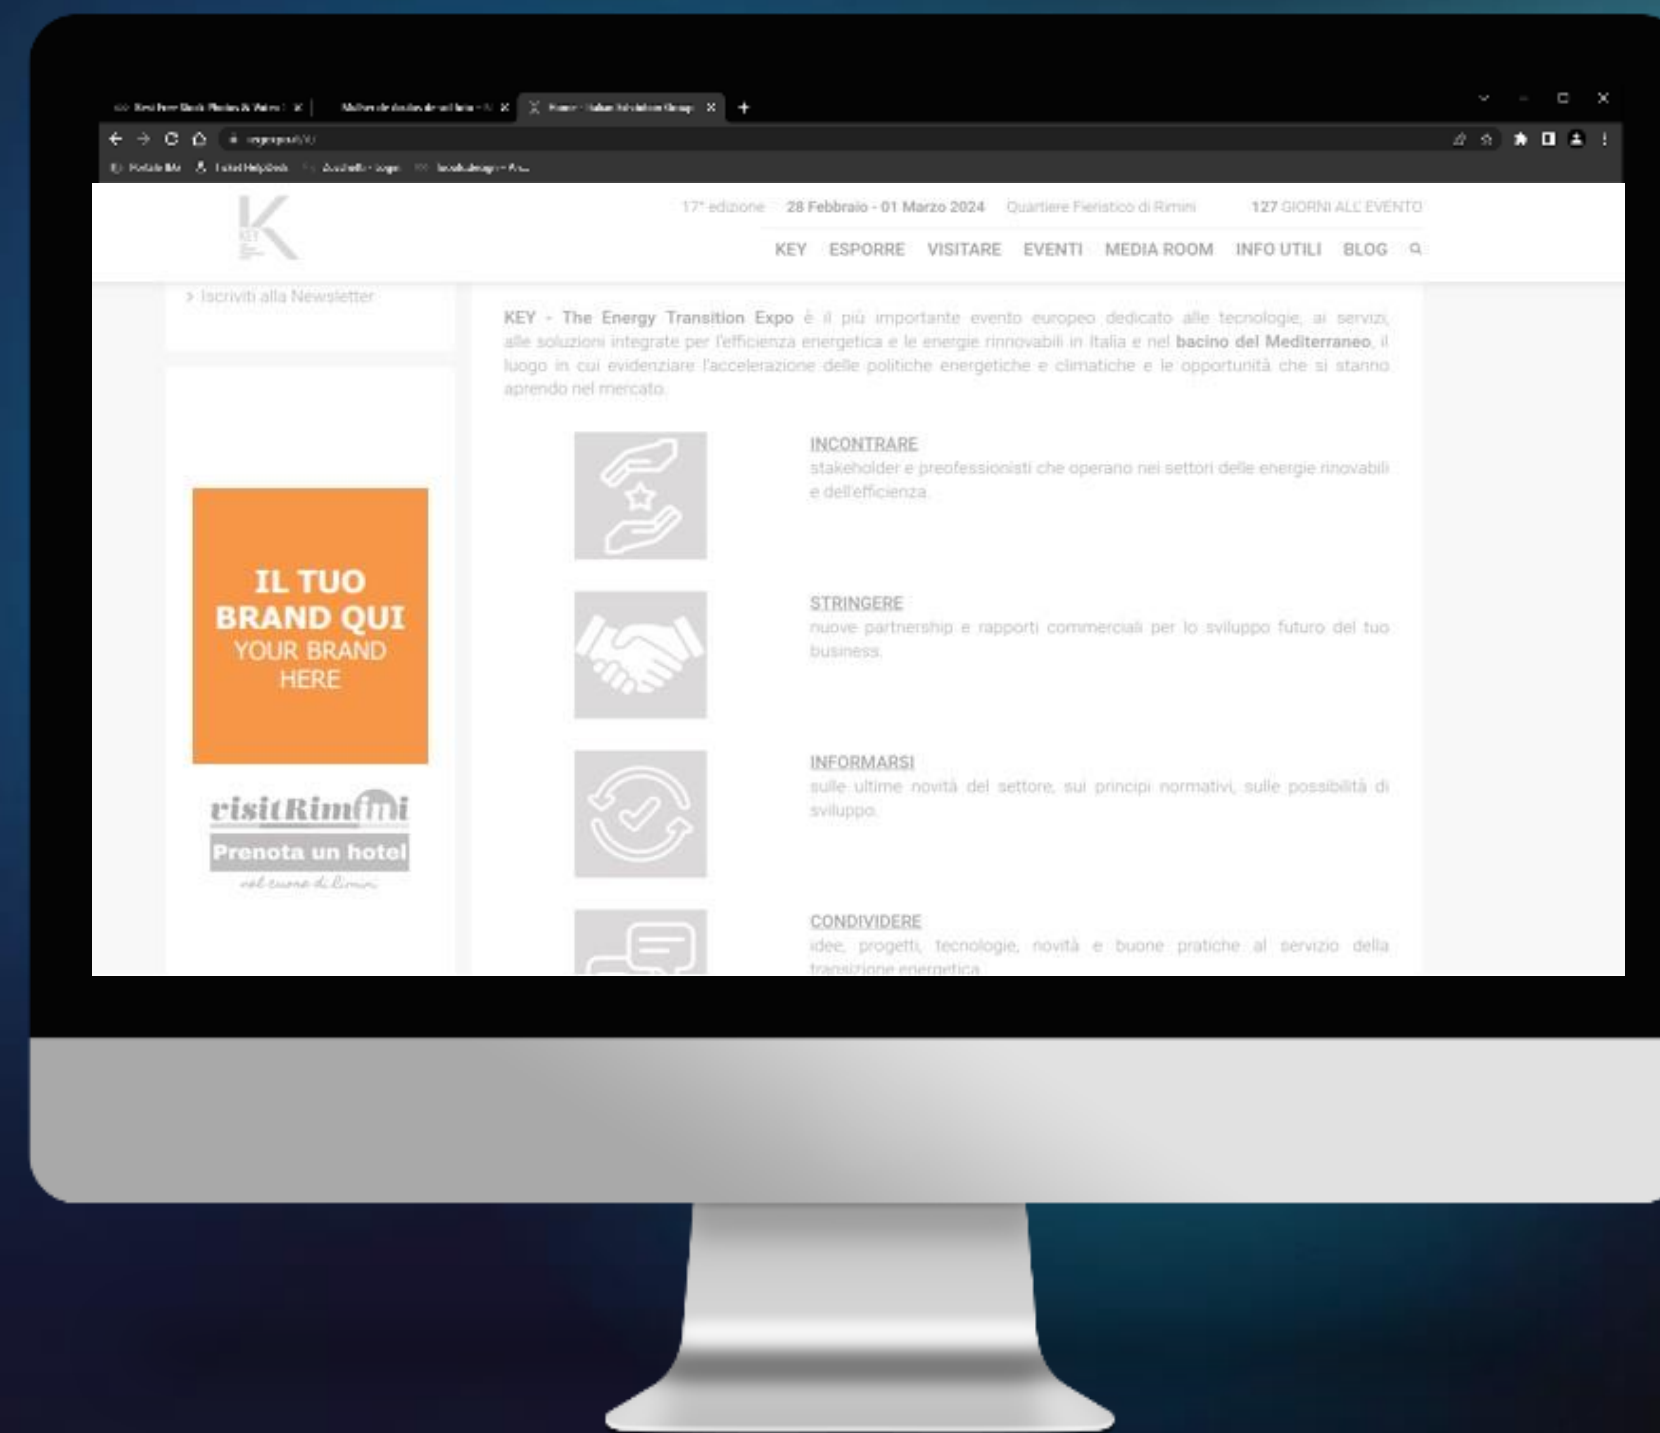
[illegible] | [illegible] | Home - Italian Exhibition Group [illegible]

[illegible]

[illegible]

17ª edizione 28 Febbraio - 01 Marzo 2024 Quartiere Fieristico di Rimini 127 GIORNI ALL'EVENTO

KEY ESPORRE VISITARE EVENTI MEDIA ROOM INFO UTILI BLOG

> Iscriviti alla Newsletter

KEY - The Energy Transition Expo è il più importante evento europeo dedicato alle tecnologie, ai servizi, alle soluzioni integrate per l'efficienza energetica e le energie rinnovabili in Italia e nel bacino del Mediterraneo, il luogo in cui evidenziare l'accelerazione delle politiche energetiche e climatiche e le opportunità che si stanno aprendo nel mercato.

INCONTRARE
stakeholder e preofessionisti che operano nei settori delle energie rinnovabili e dell'efficienza.

STRINGERE
nuove partnership e rapporti commerciali per lo sviluppo futuro del tuo business.

INFORMARSI
sulle ultime novità del settore, sui principi normativi, sulle possibilità di sviluppo.

CONDIVIDERE
idee, progetti, tecnologie, novità e buone pratiche al servizio della transizione energetica.

IL TUO BRAND QUI
YOUR BRAND HERE

visitRimini
Prenota un hotel
nel cuore di Rimini